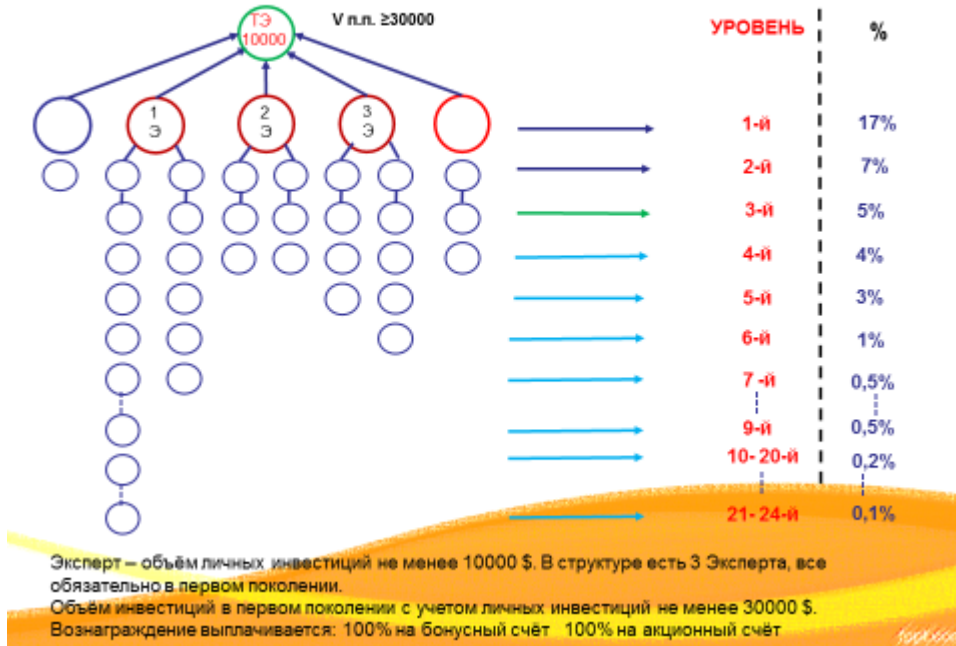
ТЭ 10000

V п.л. ≥30000

1 Э

2 Э

3 Э

| УРОВЕНЬ | % |
|---|---|
| 1-й | 17% |
| 2-й | 7% |
| 3-й | 5% |
| 4-й | 4% |
| 5-й | 3% |
| 6-й | 1% |
| 7 -й | 0,5% |
| 9-й | 0,5% |
| 10- 20-й | 0,2% |
| 21- 24-й | 0,1% |

Эксперт – объём личных инвестиций не менее 10000 $. В структуре есть 3 Эксперта, все обязательно в первом поколении.
Объём инвестиций в первом поколении с учетом личных инвестиций не менее 30000 $.
Вознаграждение выплачивается: 100% на бонусный счёт 100% на акционный счёт